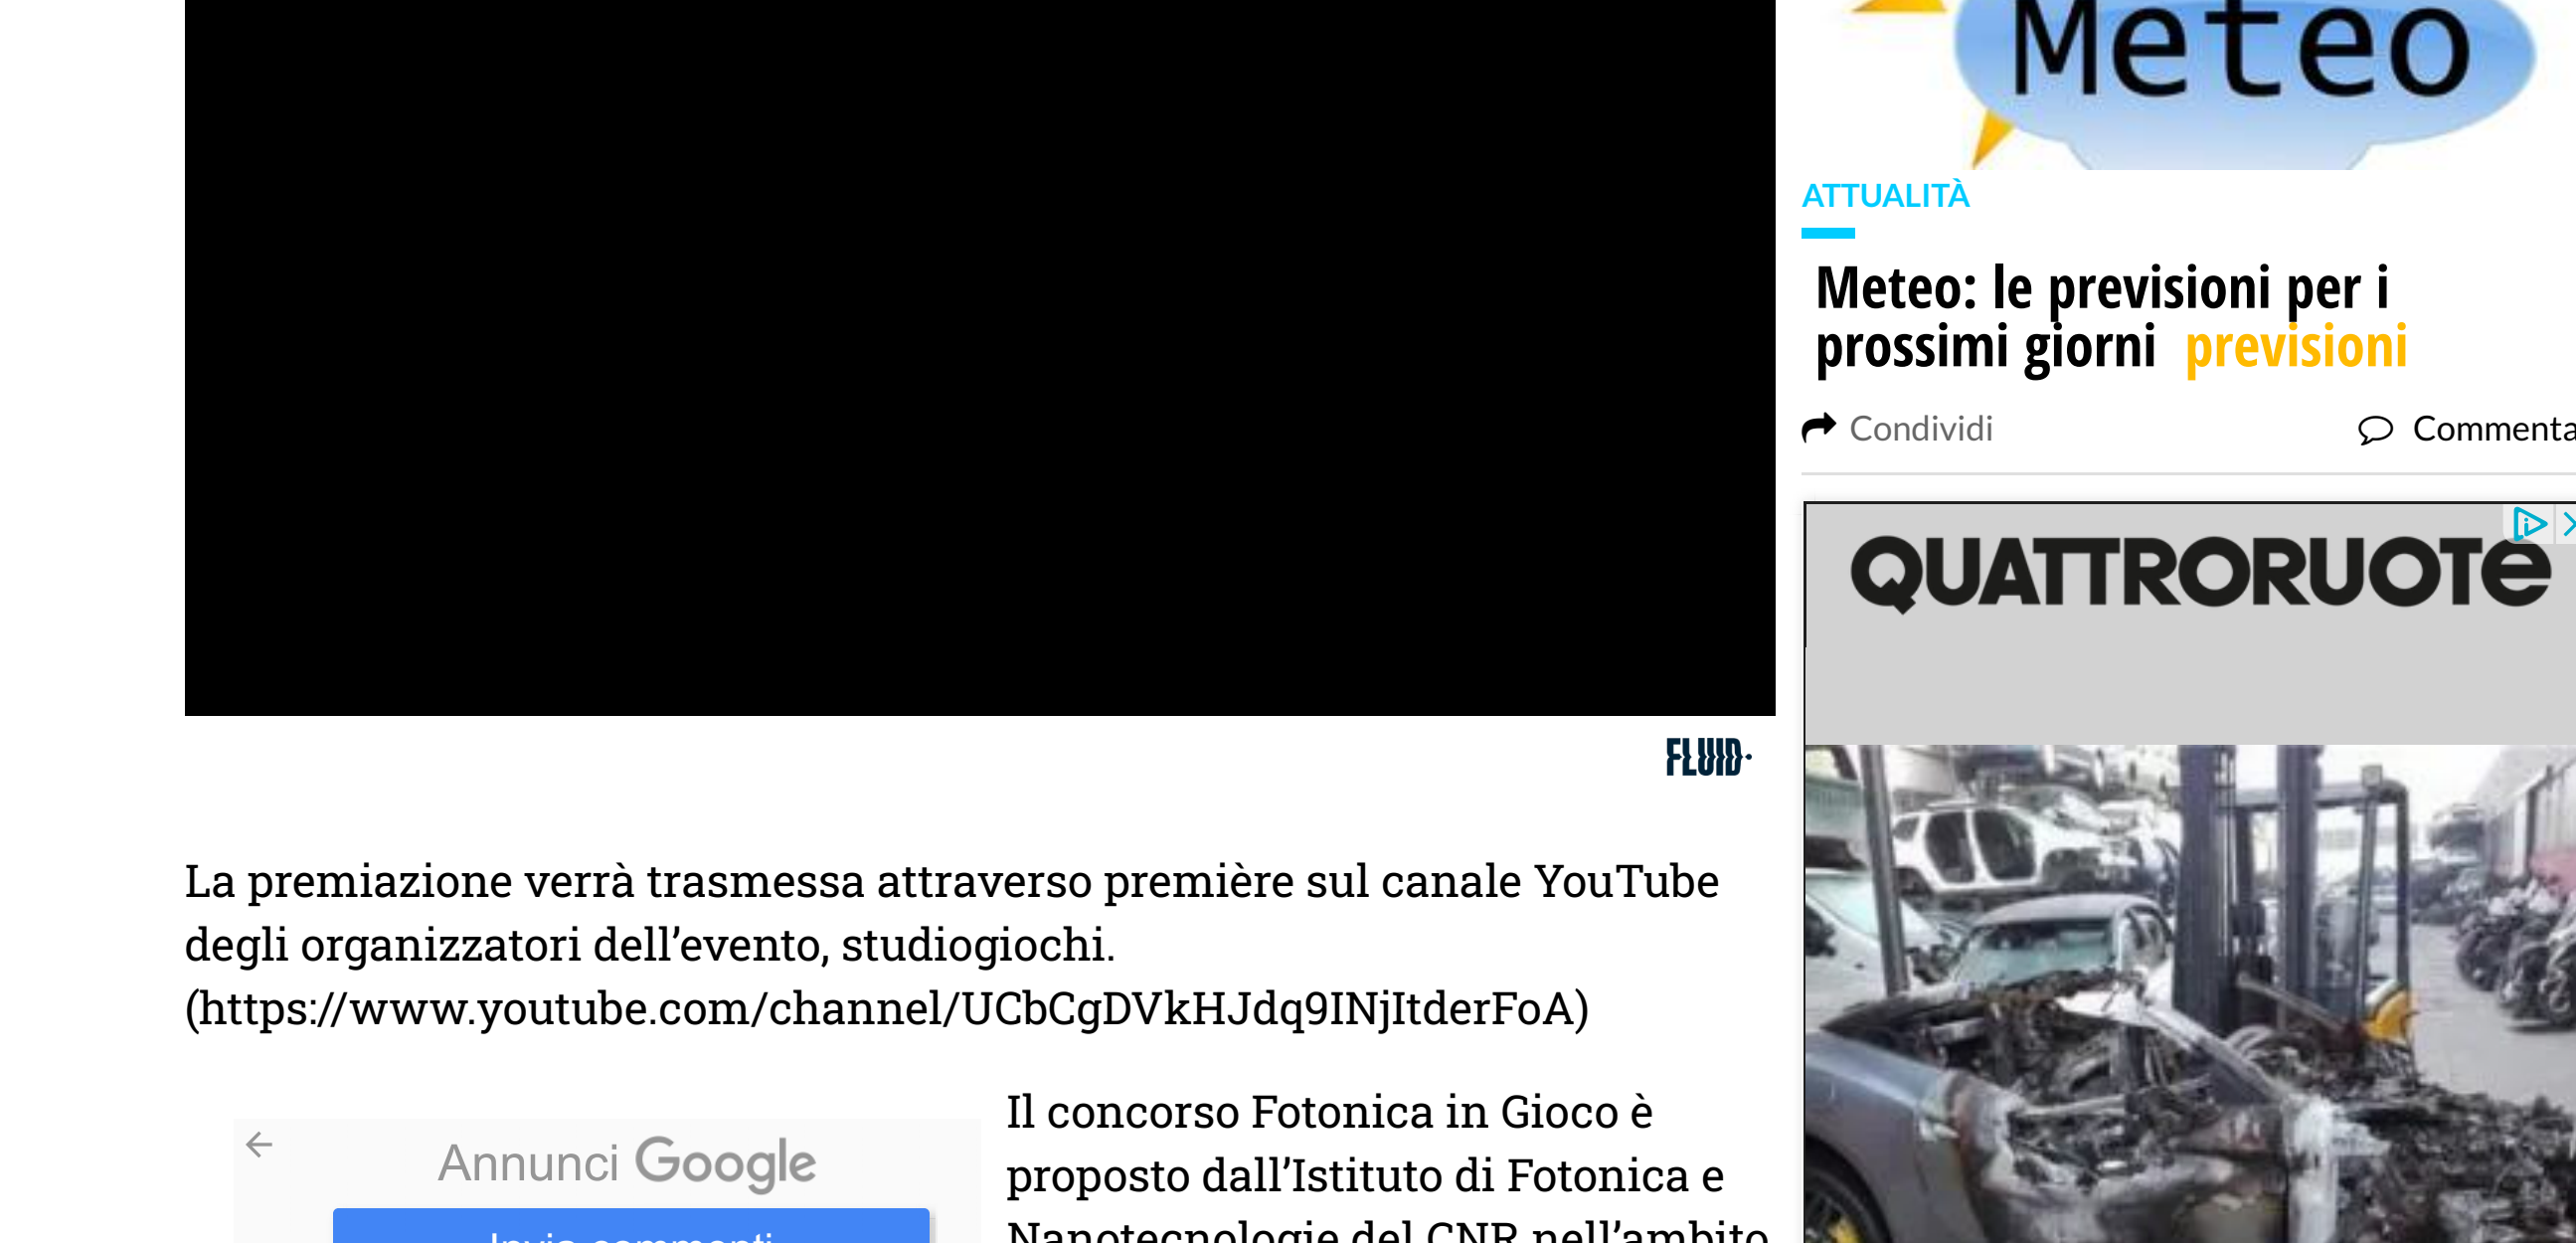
Meteo

ATTUALITÀ

Meteo: le previsioni per i prossimi giorni previsioni

Condividi Commenta

QUATTRORUOTE

FLUID·

La premiazione verrà trasmessa attraverso première sul canale YouTube degli organizzatori dell'evento, studiogiochi. (https://www.youtube.com/channel/UCbCgDVkHJdq9INjItderFoA)

Annunci Google

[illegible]

Il concorso Fotonica in Gioco è proposto dall'Istituto di Fotonica e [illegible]